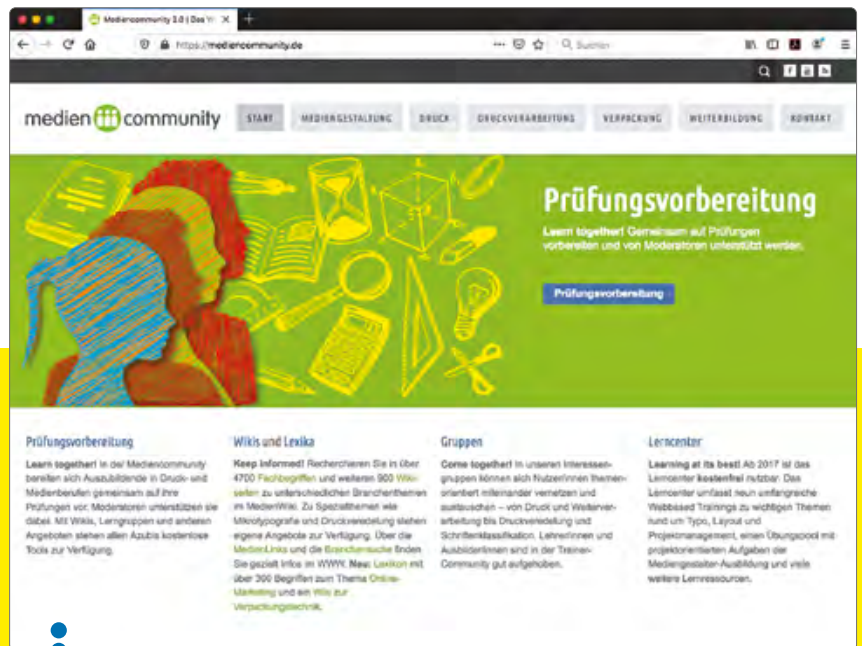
Mediencommunity 2.0 | Das W

https://mediencommunity.de

Suchen

medien community

START

MEDIENGESTALTUNG

DRUCK

DRUCKVERARBEITUNG

VERPACKUNG

WEITERBILDUNG

KONTAKT

Prüfungsvorbereitung

Learn together! Gemeinsam auf Prüfungen vorbereiten und von Moderatoren unterstützt werden.

Prüfungsvorbereitung

Prüfungsvorbereitung

Learn together! In der Mediencommunity bereiten sich Auszubildende in Druck- und Medienberufen gemeinsam auf ihre Prüfungen vor. Moderatoren unterstützen sie dabei. Mit Wikis, Lerngruppen und anderen Angeboten stehen allen Azubis kostenlose Tools zur Verfügung.

Wikis und Lexika

Keep informed! Recherchieren Sie in über 4700 Fachbegriffen und weiteren 900 Wikiseiten zu unterschiedlichen Branchenthemen im MedienWiki. Zu Spezialthemen wie Mikrotypografie und Druckveredelung stehen eigene Angebote zur Verfügung. Über die MedienLinks und die Branchensuche finden Sie gezielt Infos im WWW. Neu: Lexikon mit über 300 Begriffen zum Thema Online-Marketing und ein Wiki zur Verpackungstechnik.

Gruppen

Come together! In unseren Interessengruppen können sich NutzerInnen themenorientiert miteinander vernetzen und austauschen – von Druck und Weiterverarbeitung bis Druckveredelung und Schriftenklassifikation. LehrerInnen und AusbilderInnen sind in der Trainer-Community gut aufgehoben.

Lerncenter

Learning at its best! Ab 2017 ist das Lerncenter kostenfrei nutzbar. Das Lerncenter umfasst neun umfangreiche Webbased Trainings zu wichtigen Themen rund um Typo, Layout und Projektmanagement, einen Übungspool mit projektorientierten Aufgaben der Mediengestalter-Ausbildung und viele weitere Lernressourcen.